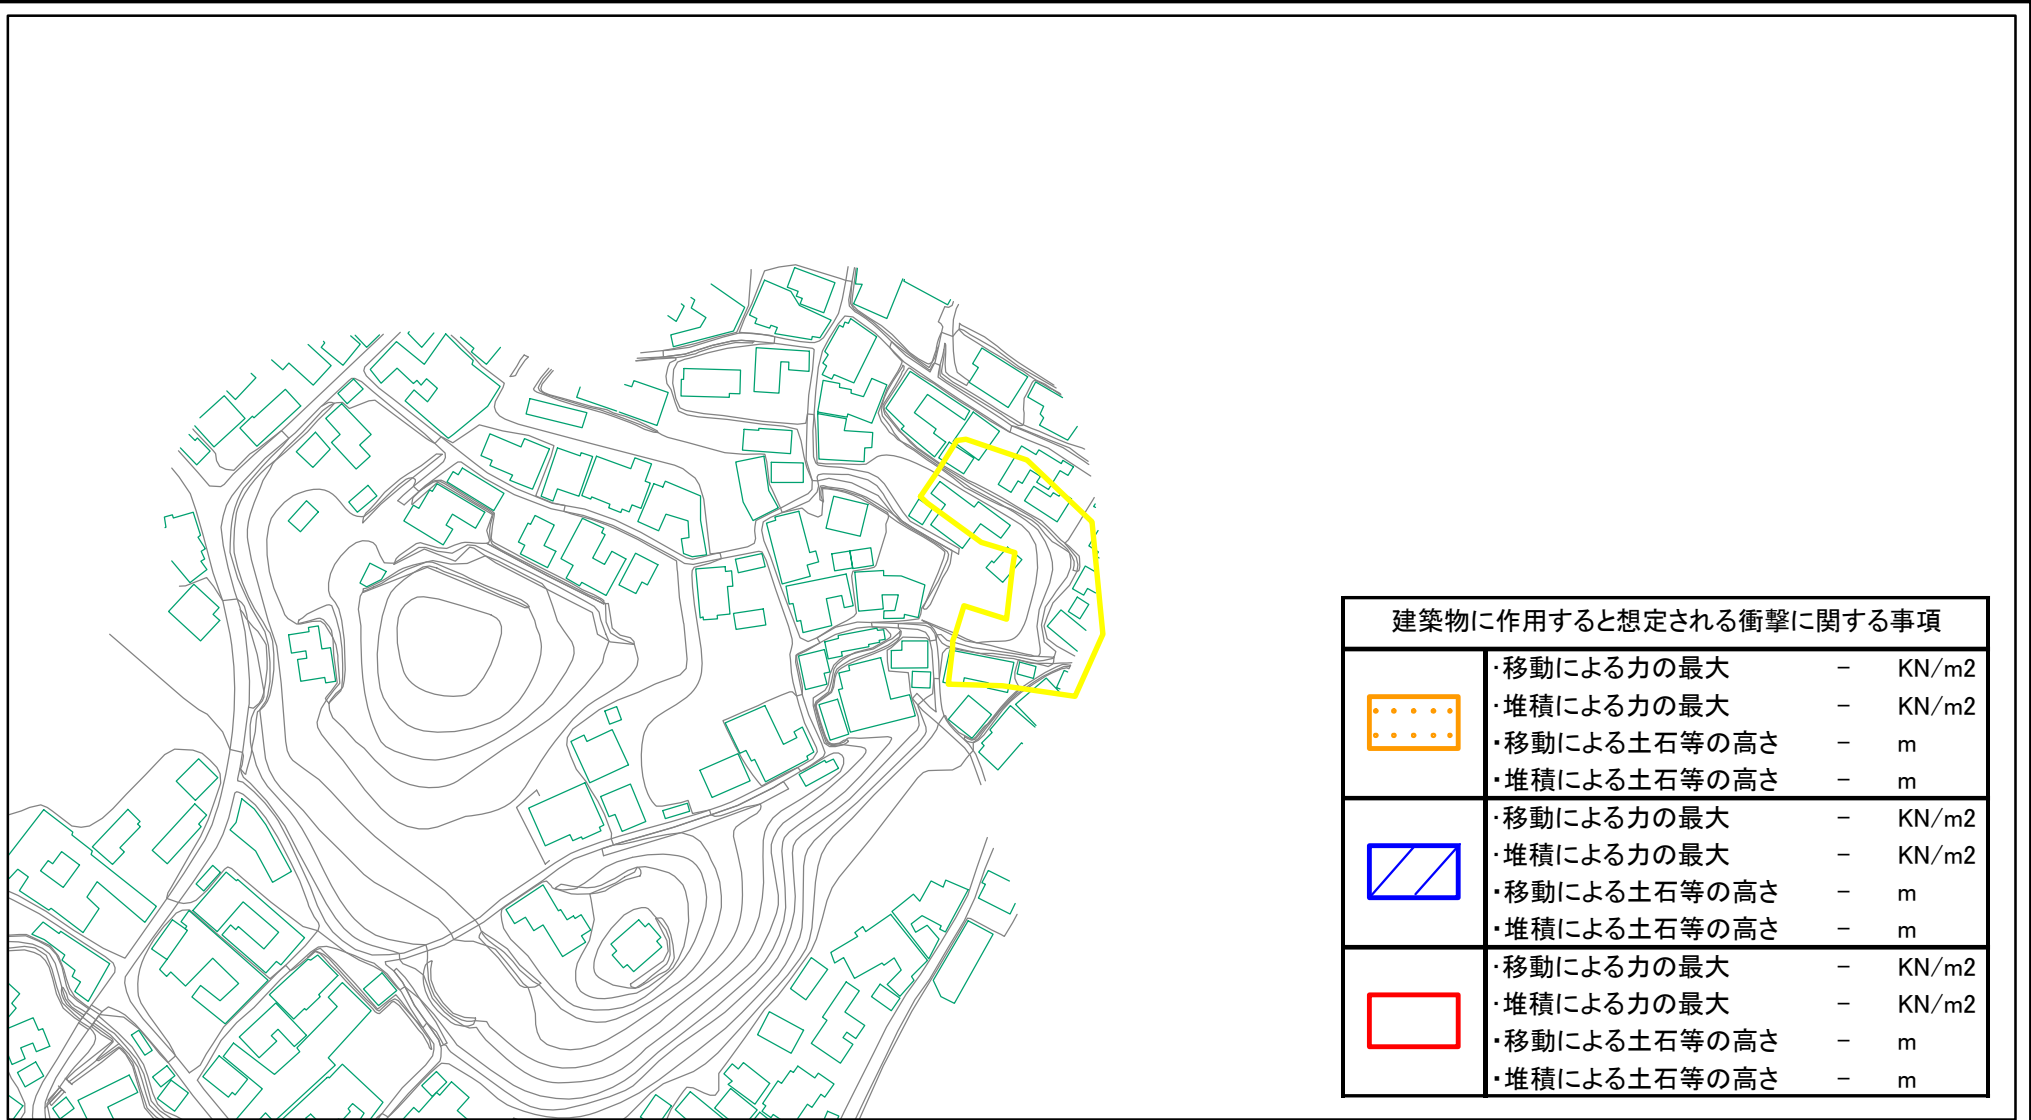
建築物に作用すると想定される衝撃に関する事項

| | | | |
|---|---|---|---|
| | ・移動による力の最大 | − | KN/m2 |
| | ・堆積による力の最大 | − | KN/m2 |
| | ・移動による土石等の高さ | − | m |
| | ・堆積による土石等の高さ | − | m |
| | ・移動による力の最大 | − | KN/m2 |
| | ・堆積による力の最大 | − | KN/m2 |
| | ・移動による土石等の高さ | − | m |
| | ・堆積による土石等の高さ | − | m |
| | ・移動による力の最大 | − | KN/m2 |
| | ・堆積による力の最大 | − | KN/m2 |
| | ・移動による土石等の高さ | − | m |
| | ・堆積による土石等の高さ | − | m |